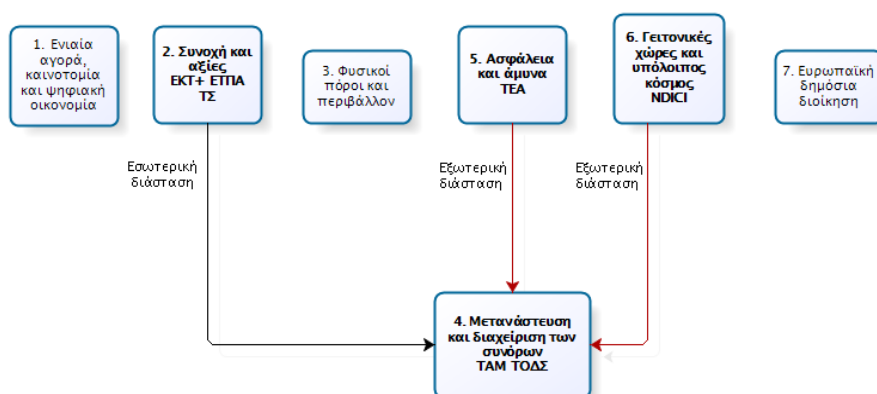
1. Ενιαία αγορά, καινοτομία και ψηφιακή οικονομία

2. Συνοχή και αξίες ΕΚΤ+ ΕΤΠΑ ΤΣ

3. Φυσικοί πόροι και περιβάλλον

5. Ασφάλεια και άμυνα ΤΕΑ

6. Γειτονικές χώρες και υπόλοιπος κόσμος NDICI

7. Ευρωπαϊκή δημόσια διοίκηση

Εσωτερική διάσταση

Εξωτερική διάσταση

Εξωτερική διάσταση

4. Μετανάστευση και διαχείριση των συνόρων ΤΑΜ ΤΟΔΣ